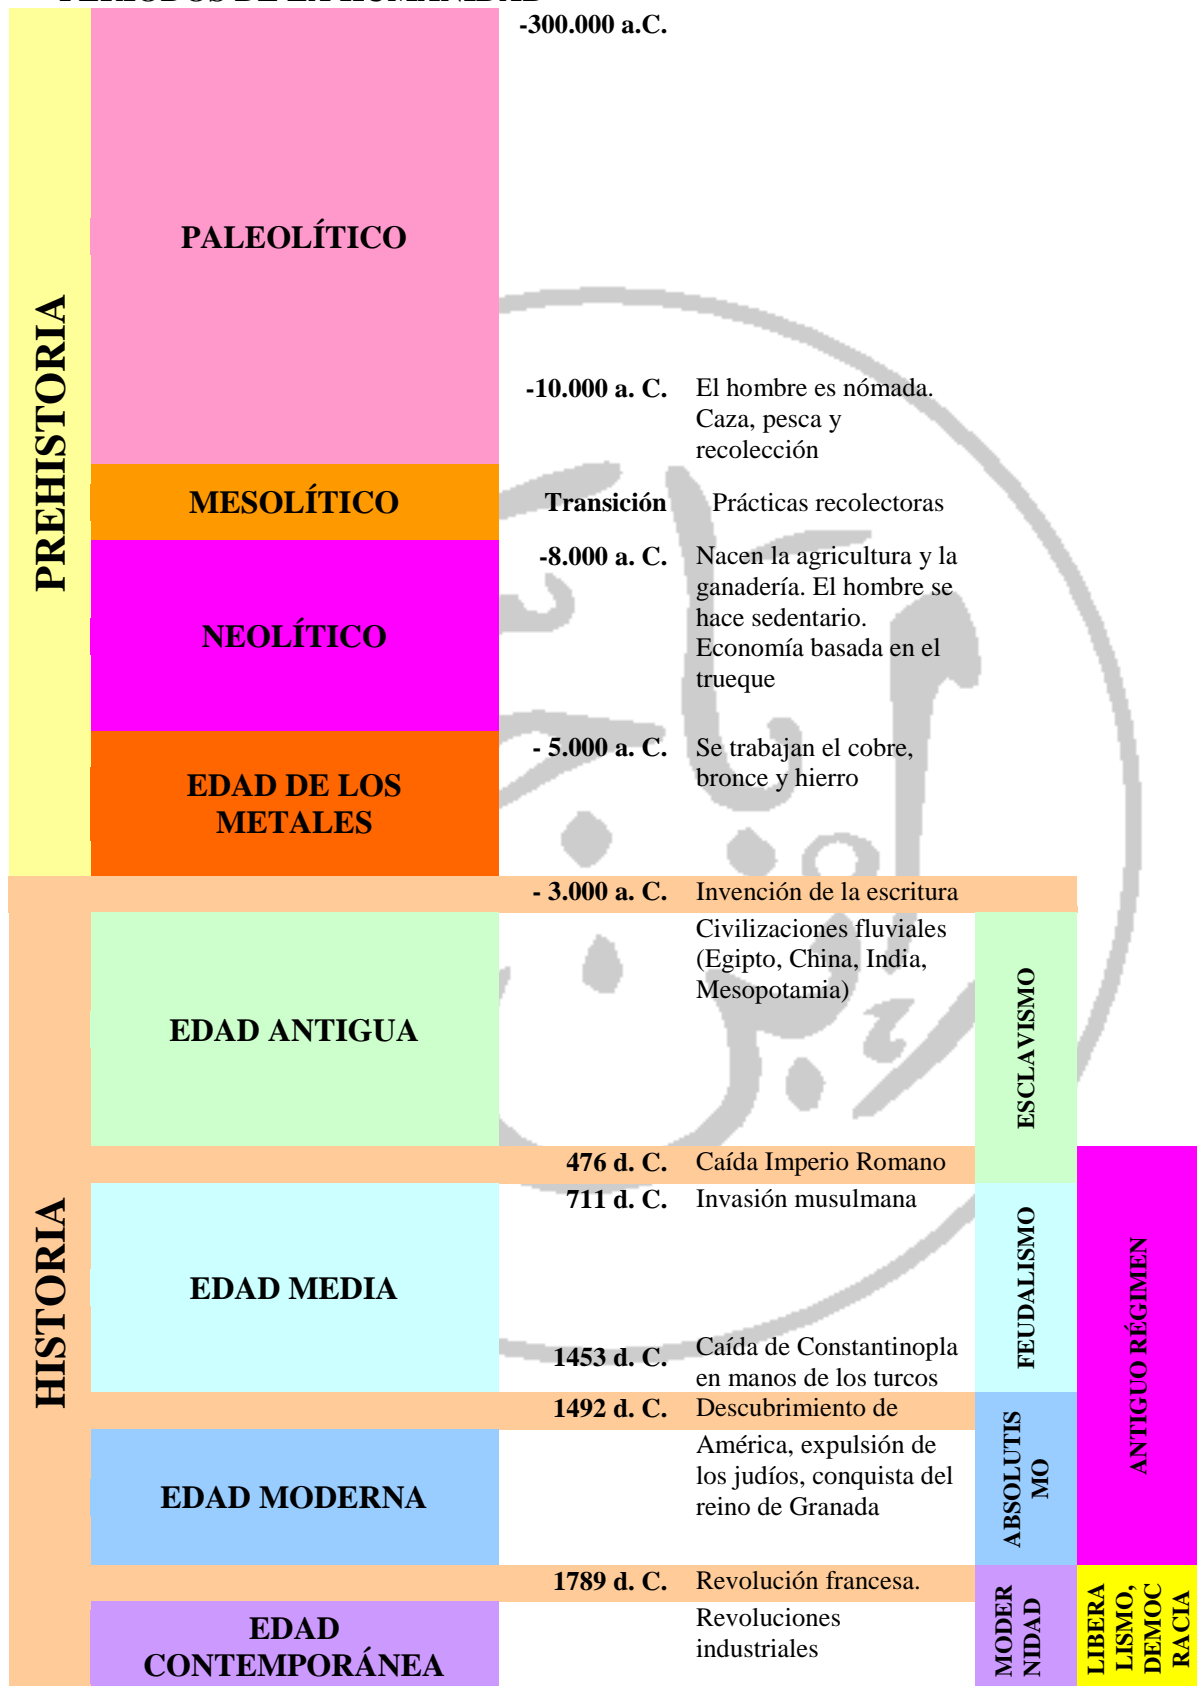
-300.000 a.C.

PREHISTORIA

PALEOLÍTICO

-10.000 a. C. El hombre es nómada. Caza, pesca y recolección

MESOLÍTICO

Transición Prácticas recolectoras

NEOLÍTICO

-8.000 a. C. Nacen la agricultura y la ganadería. El hombre se hace sedentario. Economía basada en el trueque

EDAD DE LOS METALES

- 5.000 a. C. Se trabajan el cobre, bronce y hierro

HISTORIA

- 3.000 a. C. Invención de la escritura

EDAD ANTIGUA

Civilizaciones fluviales (Egipto, China, India, Mesopotamia)

ESCLAVISMO

476 d. C. Caída Imperio Romano

EDAD MEDIA

711 d. C. Invasión musulmana

1453 d. C. Caída de Constantinopla en manos de los turcos

FEUDALISMO

ANTIGUO RÉGIMEN

1492 d. C. Descubrimiento de América, expulsión de los judíos, conquista del reino de Granada

EDAD MODERNA

ABSOLUTISMO

1789 d. C. Revolución francesa.

EDAD CONTEMPORÁNEA

Revoluciones industriales

MODERNIDAD

LIBERALISMO, DEMOCRACIA